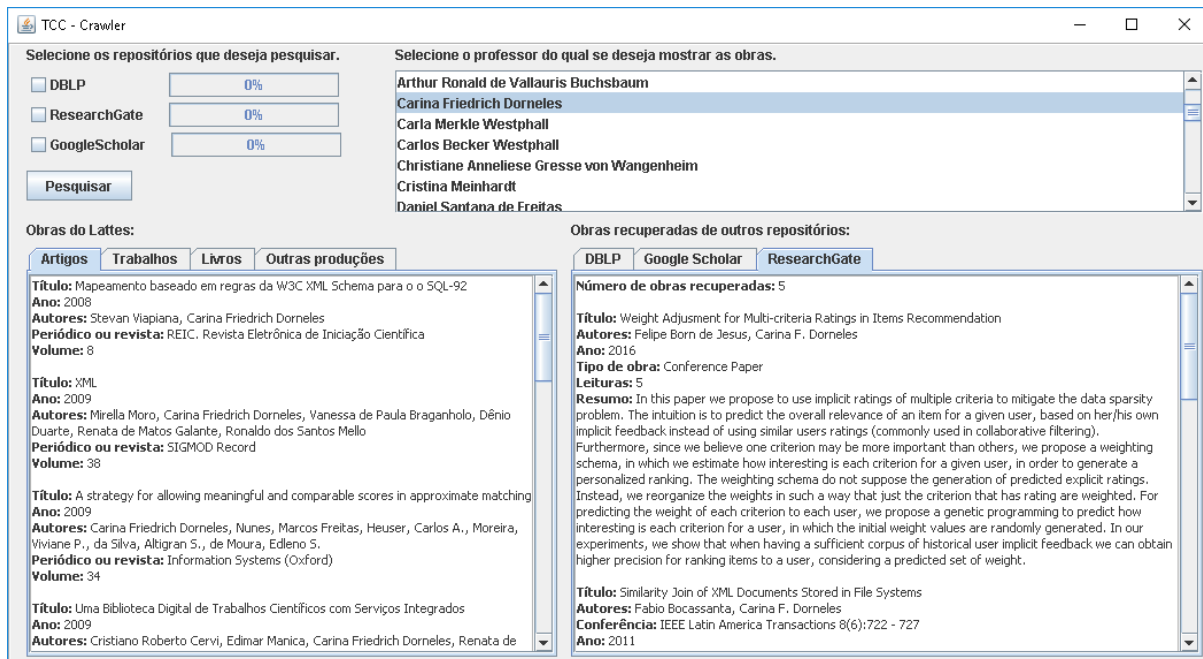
TCC - Crawler

Selecione os repositórios que deseja pesquisar.

DBLP 0%

ResearchGate 0%

GoogleScholar 0%

Pesquisar

Selecione o professor do qual se deseja mostrar as obras.

Arthur Ronald de Vallauris Buchsbaum
Carina Friedrich Dorneles
Carla Merkle Westphall
Carlos Becker Westphall
Christiane Anneliese Gresse von Wangenheim
Cristina Meinhardt
Daniel Santana de Freitas

Obras do Lattes:

Artigos | Trabalhos | Livros | Outras produções

**Título:** Mapeamento baseado em regras da W3C XML Schema para o o SQL-92
**Ano:** 2008
**Autores:** Stevan Viapiana, Carina Friedrich Dorneles
**Periódico ou revista:** REIC. Revista Eletrônica de Iniciação Científica
**Volume:** 8

**Título:** XML
**Ano:** 2009
**Autores:** Mirella Moro, Carina Friedrich Dorneles, Vanessa de Paula Braganholo, Dênio Duarte, Renata de Matos Galante, Ronaldo dos Santos Mello
**Periódico ou revista:** SIGMOD Record
**Volume:** 38

**Título:** A strategy for allowing meaningful and comparable scores in approximate matching
**Ano:** 2009
**Autores:** Carina Friedrich Dorneles, Nunes, Marcos Freitas, Heuser, Carlos A., Moreira, Viviane P., da Silva, Altigran S., de Moura, Edleno S.
**Periódico ou revista:** Information Systems (Oxford)
**Volume:** 34

**Título:** Uma Biblioteca Digital de Trabalhos Científicos com Serviços Integrados
**Ano:** 2009
**Autores:** Cristiano Roberto Cervi, Edimar Manica, Carina Friedrich Dorneles, Renata de

Obras recuperadas de outros repositórios:

DBLP | Google Scholar | ResearchGate

**Número de obras recuperadas:** 5

**Título:** Weight Adjusment for Multi-criteria Ratings in Items Recommendation
**Autores:** Felipe Born de Jesus, Carina F. Dorneles
**Ano:** 2016
**Tipo de obra:** Conference Paper
**Leituras:** 5
**Resumo:** In this paper we propose to use implicit ratings of multiple criteria to mitigate the data sparsity problem. The intuition is to predict the overall relevance of an item for a given user, based on her/his own implicit feedback instead of using similar users ratings (commonly used in collaborative filtering). Furthermore, since we believe one criterion may be more important than others, we propose a weighting schema, in which we estimate how interesting is each criterion for a given user, in order to generate a personalized ranking. The weighting schema do not suppose the generation of predicted explicit ratings. Instead, we reorganize the weights in such a way that just the criterion that has rating are weighted. For predicting the weight of each criterion to each user, we propose a genetic programming to predict how interesting is each criterion for a user, in which the initial weight values are randomly generated. In our experiments, we show that when having a sufficient corpus of historical user implicit feedback we can obtain higher precision for ranking items to a user, considering a predicted set of weight.

**Título:** Similarity Join of XML Documents Stored in File Systems
**Autores:** Fabio Bocassanta, Carina F. Dorneles
**Conferência:** IEEE Latin America Transactions 8(6):722 - 727
**Ano:** 2011